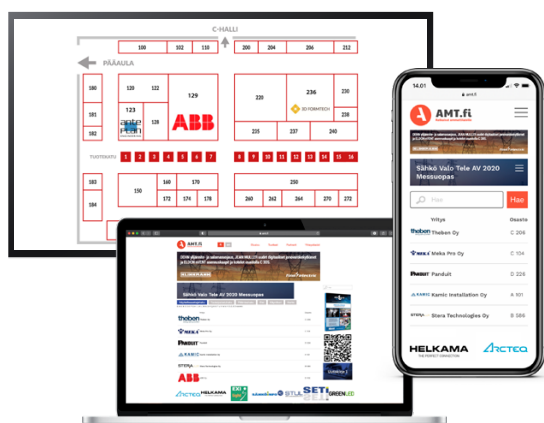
C-HALLI

PÄÄAULA

100 102 110 200 204 206 212

180 120 130 129 220 236 230

181 123 ABB ID FORMTECH 232

182 ante Pitch 235 237 240

TUOTEESITTELY 1 2 3 4 5 6 7 8 9 10 11 12 13 14 15 16

183 160 170 250

150

184 172 174 178 260 262 264 270 272

14.01

amt.fi

AMT.fi

Sähkö Valo Tele AV 2020 Messuepas

Hae

Yritys Osasto

thebon Theben Oy C 206

MEKA Meka Pro Oy C 104

PANDUIT Panduit D 226

KAMIC Kamic Installation Oy A 101

STERA Stera Technologies Oy B 186

HELKAMA ARCTEQ

AMT.fi

Sähkö Valo Tele AV 2020 Messuepas

thebon

MEKA

PANDUIT

KAMIC

STERA

ABB

ARCTEQ HELKAMA SETI GREEN LED